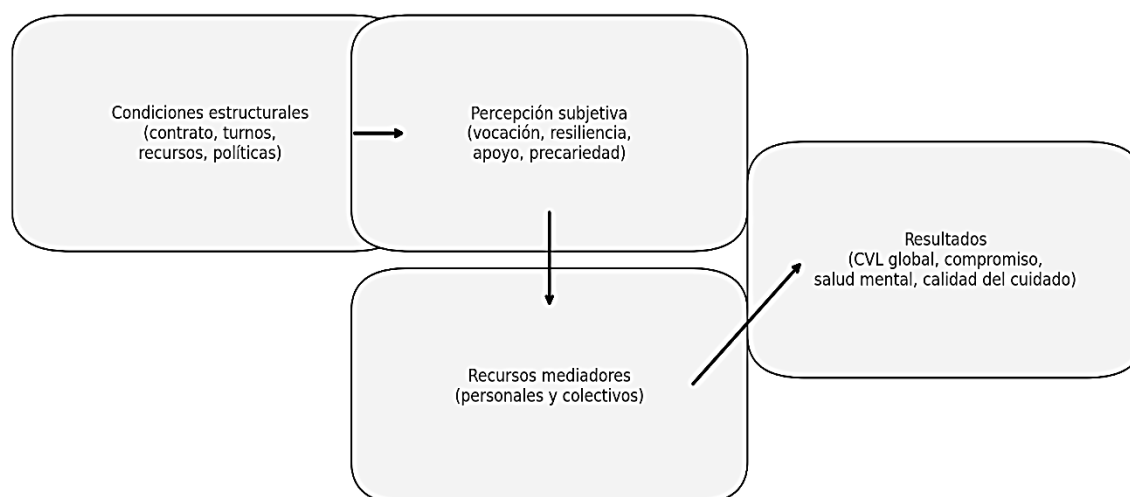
Condiciones estructurales
(contrato, turnos,
recursos, políticas)

Percepción subjetiva
(vocación, resiliencia,
apoyo, precariedad)

Resultados
(CVL global, compromiso,
salud mental, calidad del cuidado)

Recursos mediadores
(personales y colectivos)